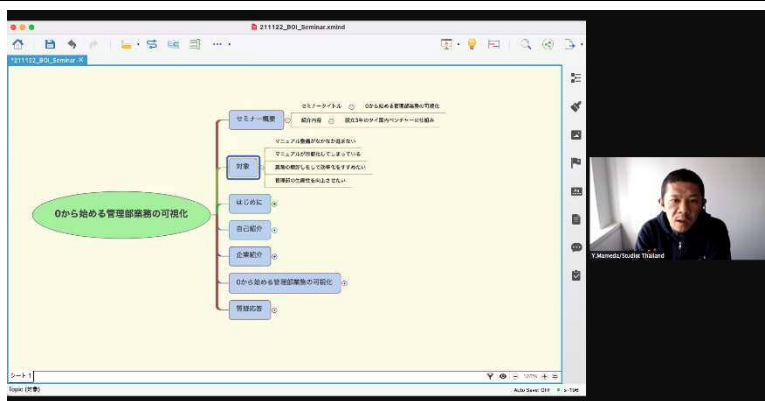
211122_BOI_Seminar.xmind

*211122_BOI_Seminar

0から始める管理部業務の可視化

セミナー概要
セミナータイトル
0から始める管理部業務の可視化
紹介内容
設立3年のタイ国内ベンチャーに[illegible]

対象
マニュアル整備がなかなか進まない
マニュアルが形骸化してしまっている
業務の整理をして効率化をすすめたい
管理部の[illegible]を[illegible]

はじめに
自己紹介
企業紹介
0から始める管理部業務の可視化
質疑応答

シート 1
Topic (対象)
Auto Save: Off

Y.Maneda/Studist Thailand